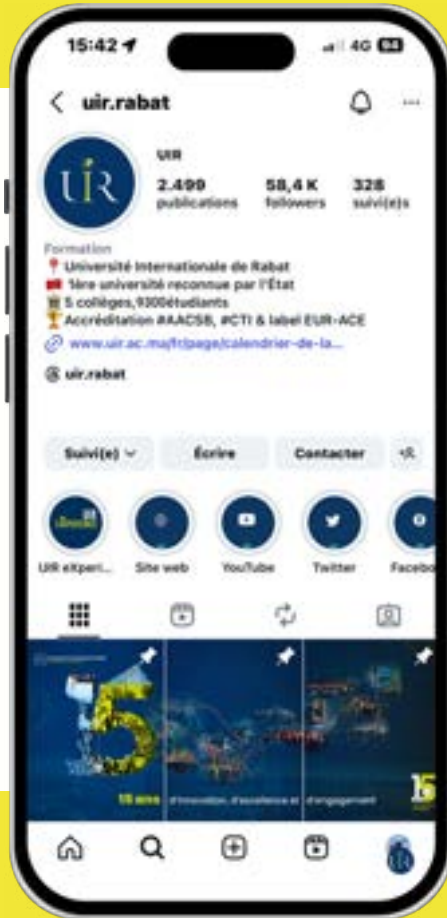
15:42
4G 94

uir.rabat

UIR

UIR
2.499 publications
58,4 K followers
328 suivi(e)s

Formation
📍 Université Internationale de Rabat
🚩 1ère université reconnue par l'État
🏛 5 collèges, 9300étudiants
🏆 Accréditation #AACSB, #CTI & label EUR-ACE
🔗 www.uir.ac.ma/fr/page/calendrier-de-la...
uir.rabat

Suivi(e) ⌄
Écrire
Contacter

UIR eXperi...
Site web
YouTube
Twitter
Facebo

15 ans
d'innovation, d'excellence et
d'engagement
15